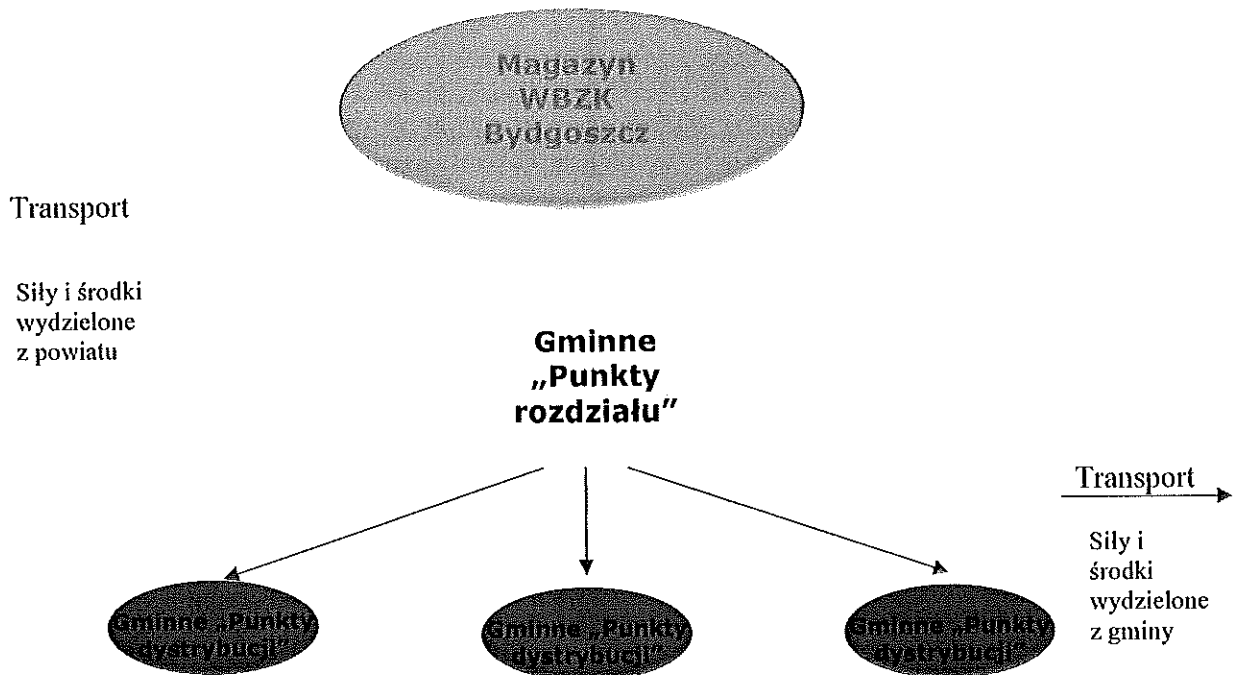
Magazyn WBZK Bydgoszcz

Transport

Siły i środki wydzielone z powiatu

Gminne „Punkty rozdziału"

Transport

Siły i środki wydzielone z gminy

Gminne „Punkty dystrybucji"

Gminne „Punkty dystrybucji"

Gminne „Punkty dystrybucji"